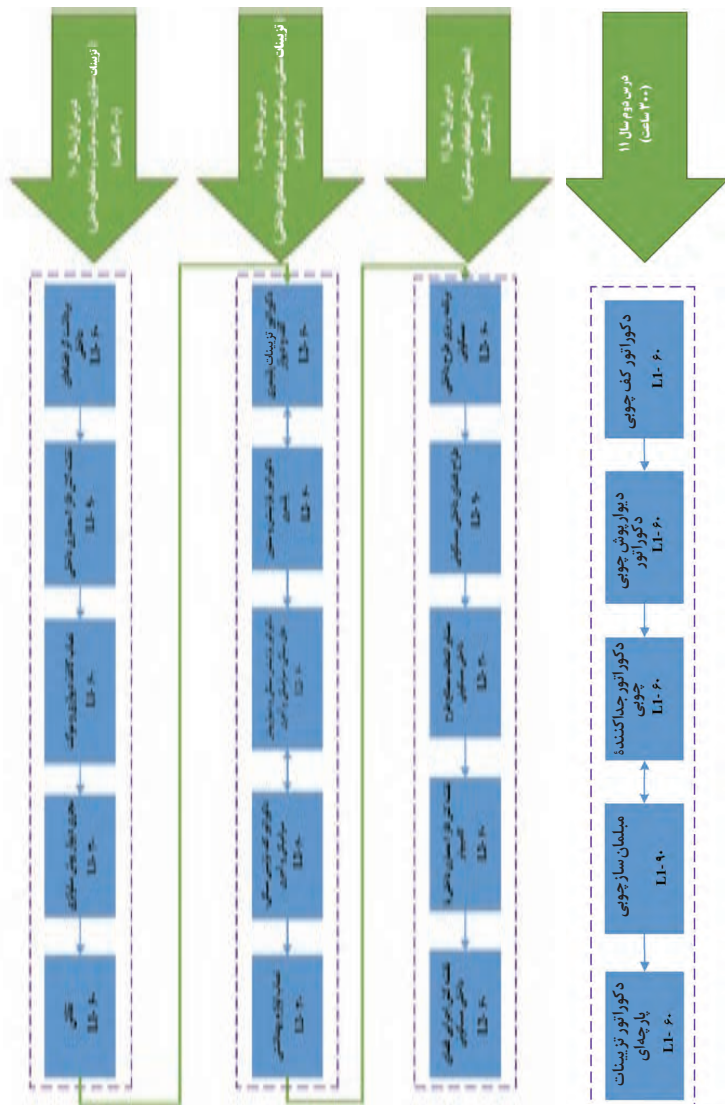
درس دوم سال ۱۱
(۳۰۰ ساعت)

دکوراتور کف چوبی
L1-۶۰

دیوارپوش چوبی دکوراتور
L1-۶۰

دکوراتور جداکننده چوبی
L1-۶۰

مبلمان سازچوبی
L1-۹۰

دکوراتور تزیینات پارچه‌ای
L1-۶۰

درس اول سال ۱۱
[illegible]

L1-۶۰

L1-۶۰

L1-۶۰

L1-۶۰

L1-۶۰

درس دوم سال ۱۰
تزیینات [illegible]

دکوراتور تزیینات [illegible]
L1-۶۰

L1-۶۰

L1-۶۰

L1-۶۰

L1-۶۰

درس اول سال ۱۰
تزیینات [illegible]

L1-۶۰

L1-۶۰

L1-۶۰

L1-۶۰

نقاش
L1-۶۰